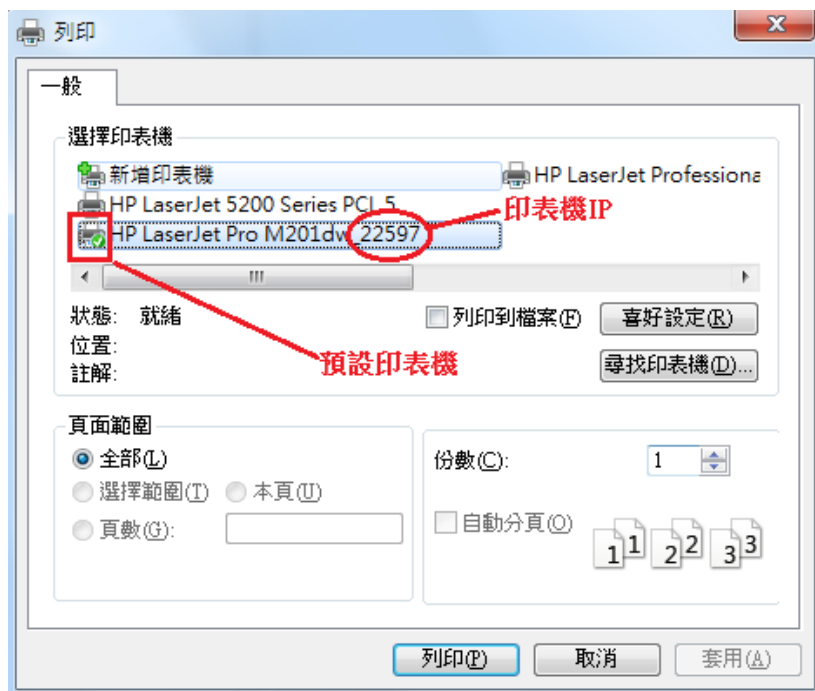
列印

X

一般

選擇印表機

新增印表機

HP LaserJet Professiona

HP LaserJet 5200 Series PCL 5

HP LaserJet Pro M201dw 22597

印表機IP

III

狀態: 就緒

位置:

註解:

預設印表機

列印到檔案(F)

喜好設定(R)

尋找印表機(D)...

頁面範圍

全部(L)

選擇範圍(T)

本頁(U)

頁數(G):

份數(C):

1

自動分頁(O)

1 1 2 2 3 3

列印(P)

取消

套用(A)